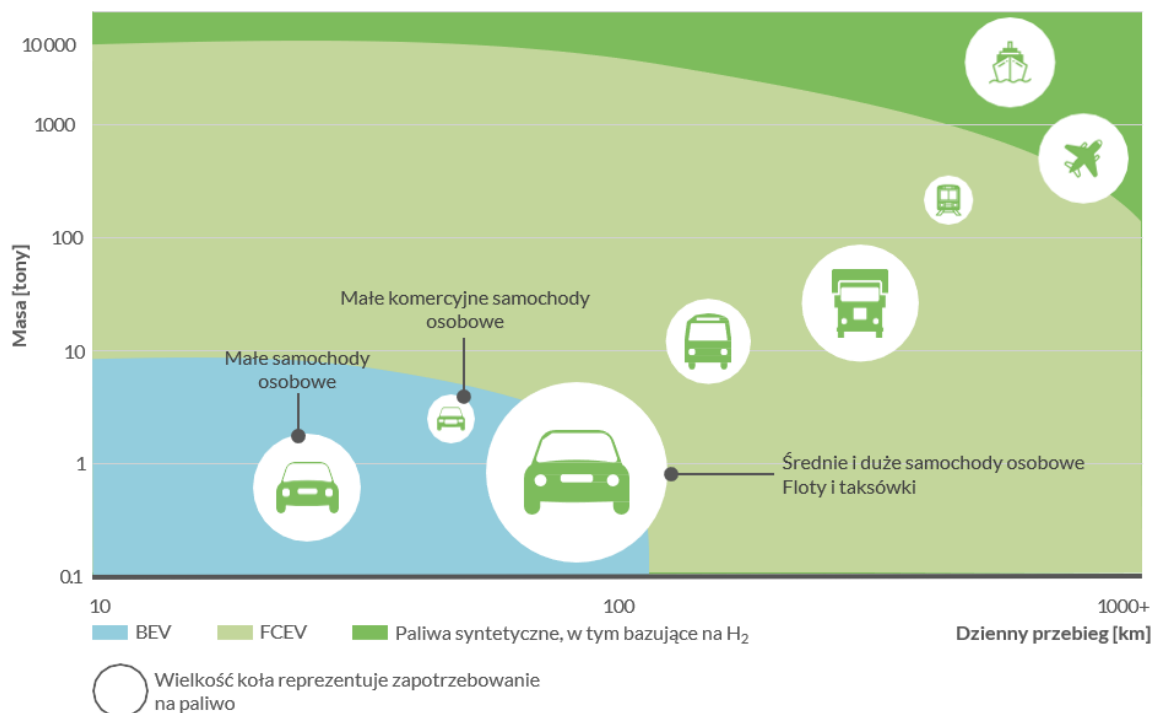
10000
1000
100
10
1
0.1
Masa [tony]

Małe komercyjne samochody osobowe

Małe samochody osobowe

Średnie i duże samochody osobowe
Floty i taksówki

10
100
1000+
Dzienny przebieg [km]

BEV
FCEV
Paliwa syntetyczne, w tym bazujące na $H_2$

Wielkość koła reprezentuje zapotrzebowanie na paliwo